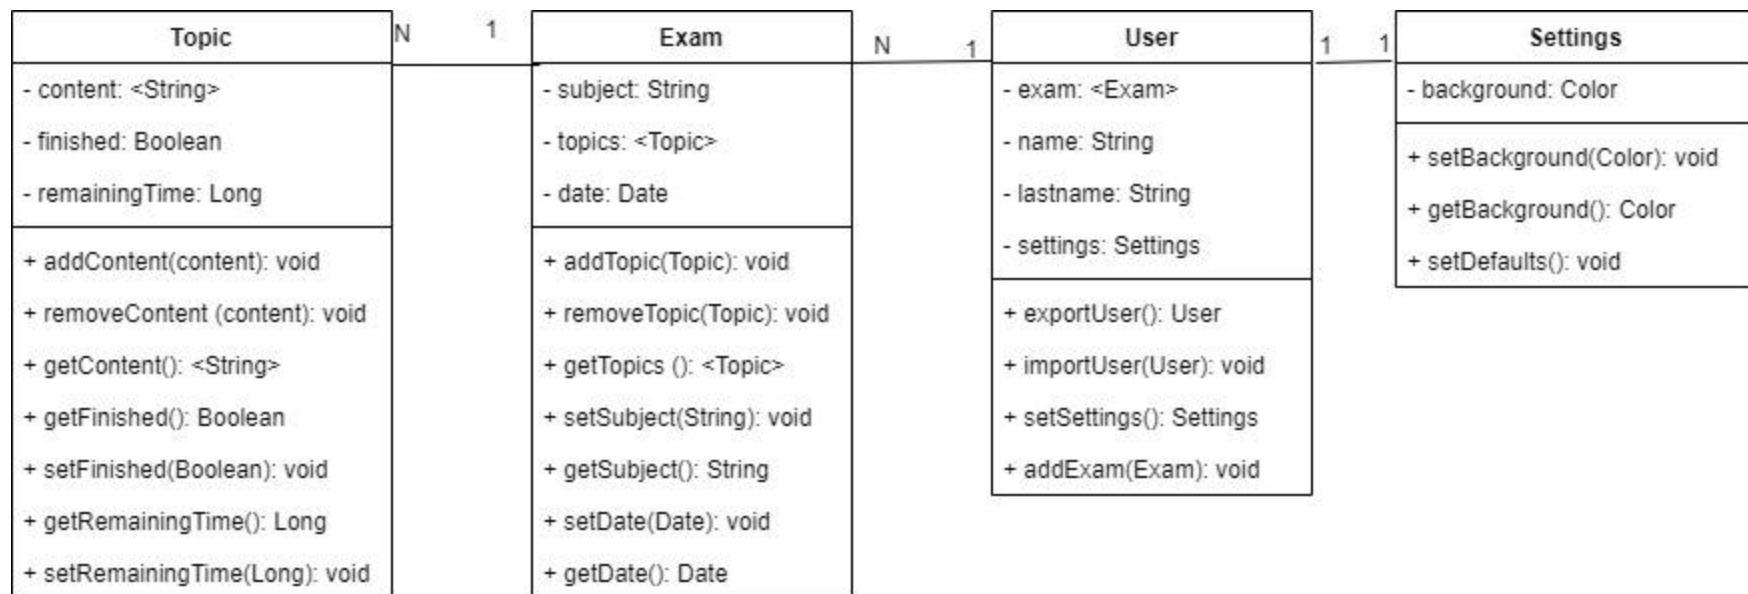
Topic

- content: <String>

- finished: Boolean

- remainingTime: Long

+ addContent(content): void

+ removeContent (content): void

+ getContent(): <String>

+ getFinished(): Boolean

+ setFinished(Boolean): void

+ getRemainingTime(): Long

+ setRemainingTime(Long): void

N 1

Exam

- subject: String

- topics: <Topic>

- date: Date

+ addTopic(Topic): void

+ removeTopic(Topic): void

+ getTopics (): <Topic>

+ setSubject(String): void

+ getSubject(): String

+ setDate(Date): void

+ getDate(): Date

N 1

User

- exam: <Exam>

- name: String

- lastname: String

- settings: Settings

+ exportUser(): User

+ importUser(User): void

+ setSettings(): Settings

+ addExam(Exam): void

1 1

Settings

- background: Color

+ setBackground(Color): void

+ getBackground(): Color

+ setDefaults(): void